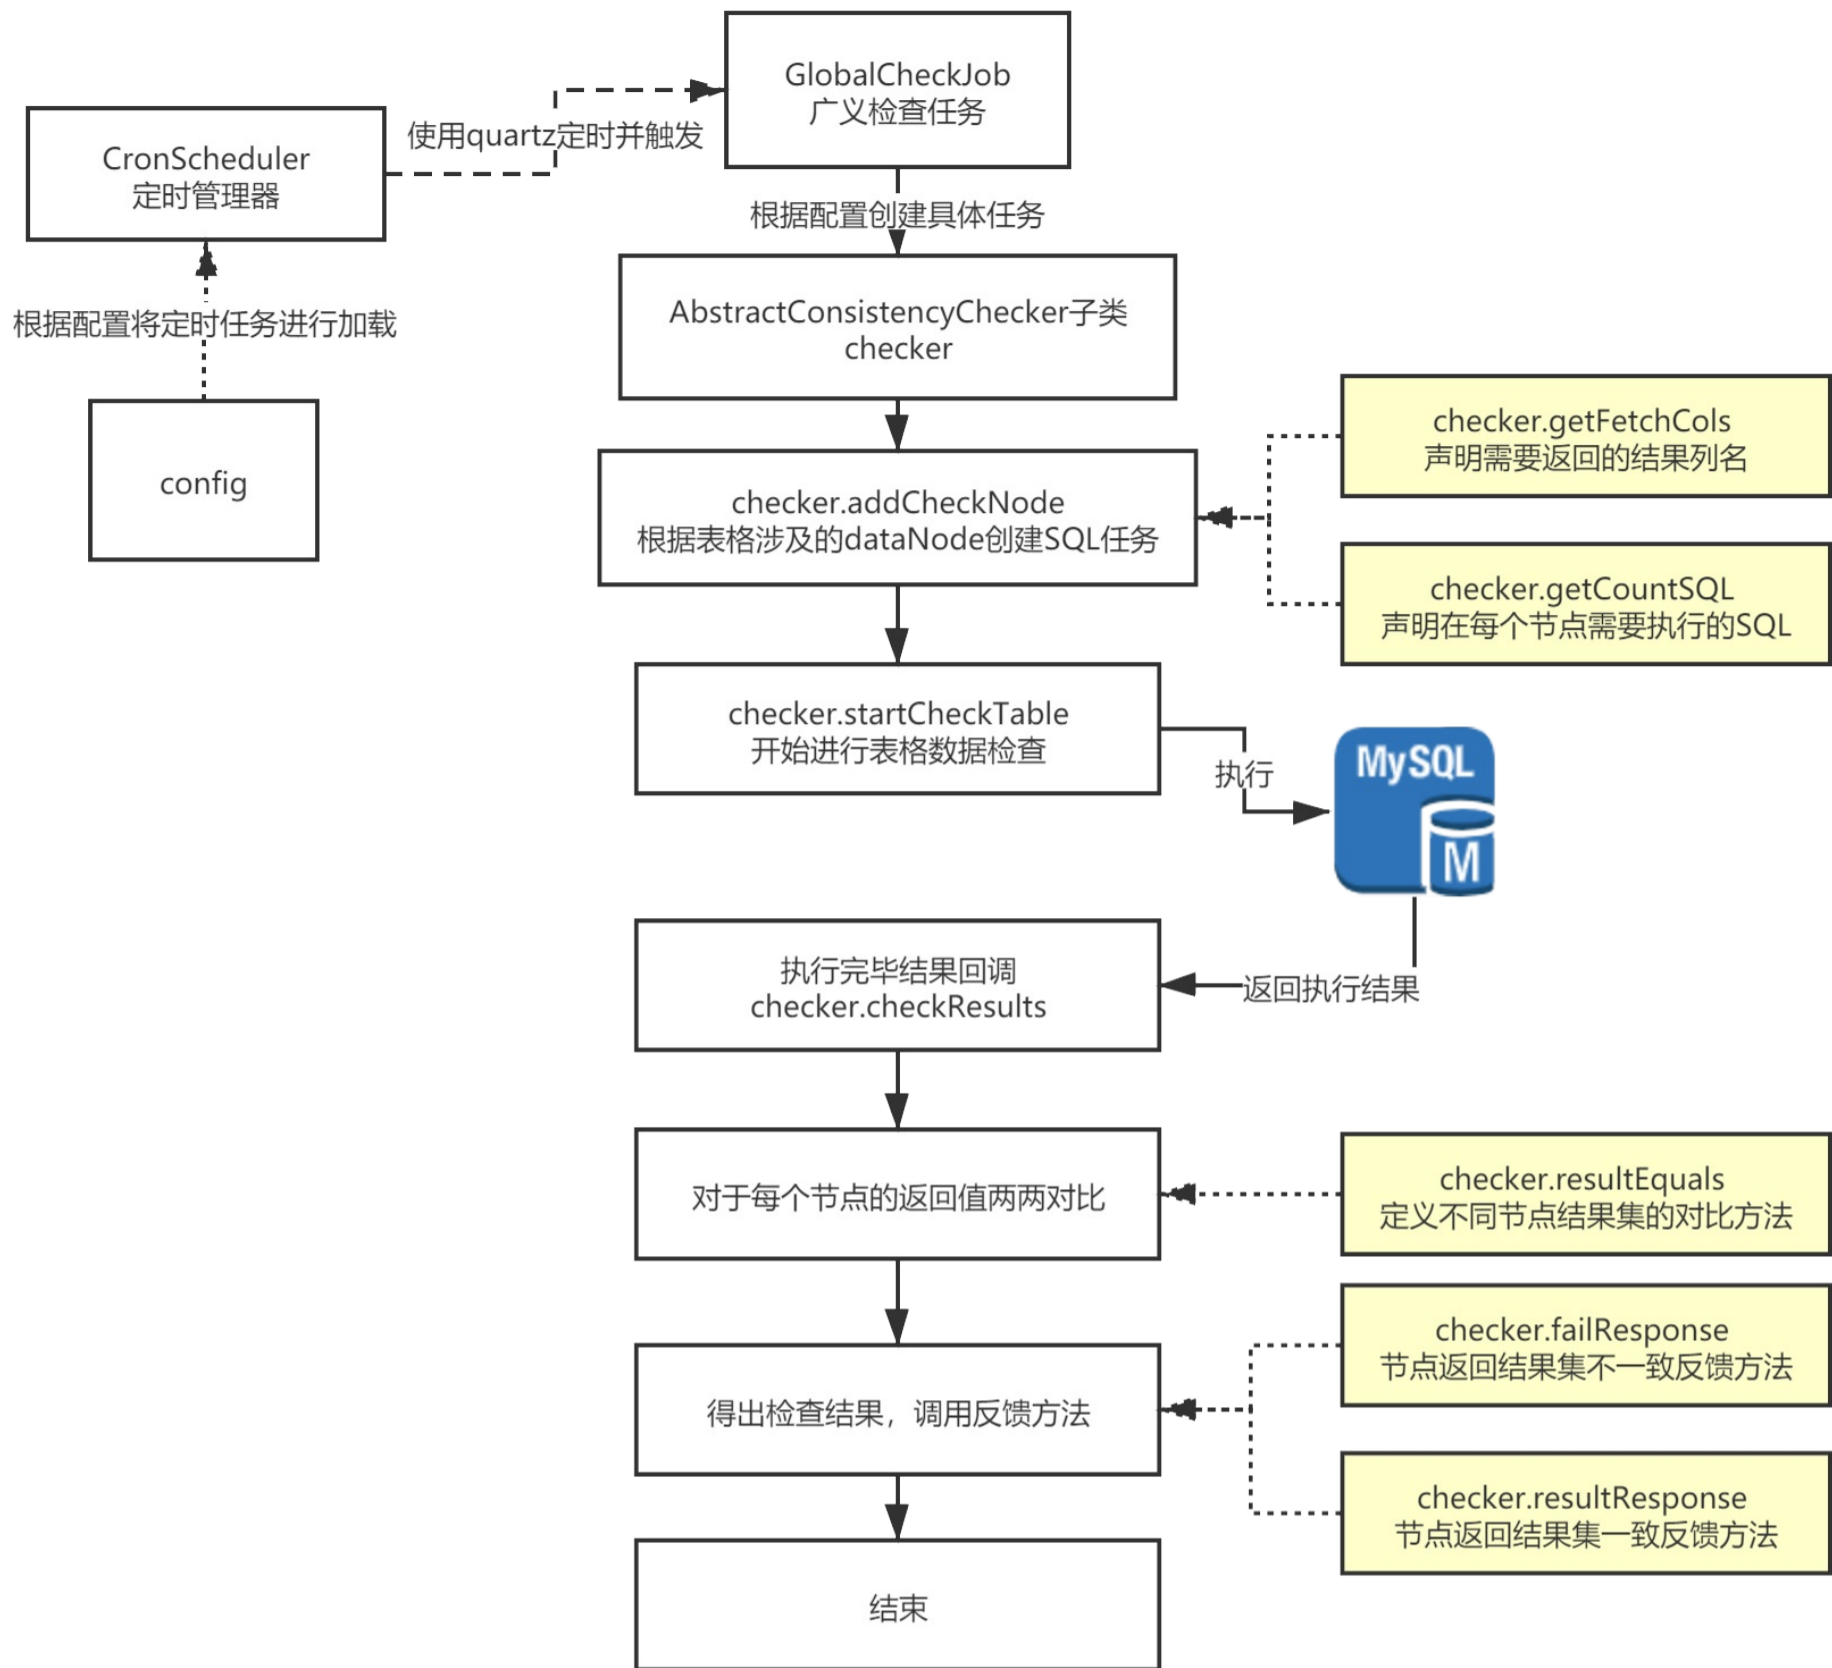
CronScheduler
定时管理器

使用quartz定时并触发

GlobalCheckJob
广义检查任务

根据配置将定时任务进行加载

config

根据配置创建具体任务

AbstractConsistencyChecker子类
checker

checker.addCheckNode
根据表格涉及的dataNode创建SQL任务

checker.getFetchCols
声明需要返回的结果列名

checker.getCountSQL
声明在每个节点需要执行的SQL

checker.startCheckTable
开始进行表格数据检查

执行

MySQL

M

执行完毕结果回调
checker.checkResults

返回执行结果

对于每个节点的返回值两两对比

checker.resultEquals
定义不同节点结果集的对比方法

checker.failResponse
节点返回结果集不一致反馈方法

得出检查结果，调用反馈方法

checker.resultResponse
节点返回结果集一致反馈方法

结束